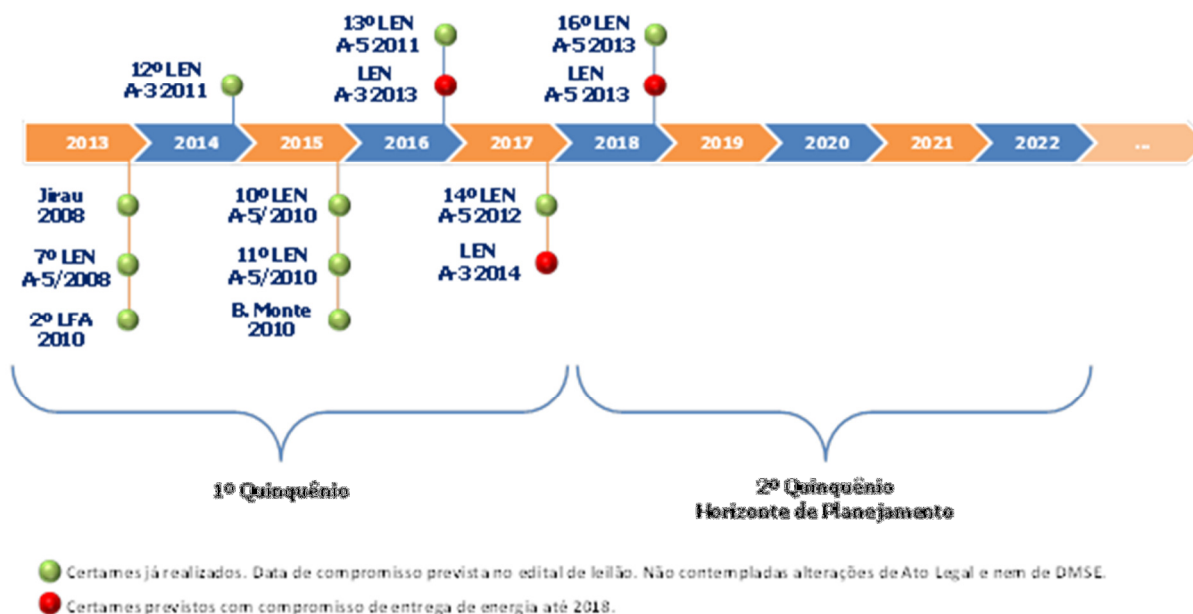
13º LEN
A-5 2011

LEN
A-3 2013

16º LEN
A-5 2013

LEN
A-5 2013

12º LEN
A-3 2011

2013 2014 2015 2016 2017 2018 2019 2020 2021 2022 ...

Jirau
2008

7º LEN
A-5/2008

2º LFA
2010

10º LEN
A-5/2010

11º LEN
A-5/2010

B. Monte
2010

14º LEN
A-5 2012

LEN
A-3 2014

1º Quinquênio

2º Quinquênio
Horizonte de Planejamento

Certames já realizados. Data de compromisso prevista no edital de leilão. Não contempladas alterações de Ato Legal e nem de DMSE.

Certames previstos com compromisso de entrega de energia até 2018.